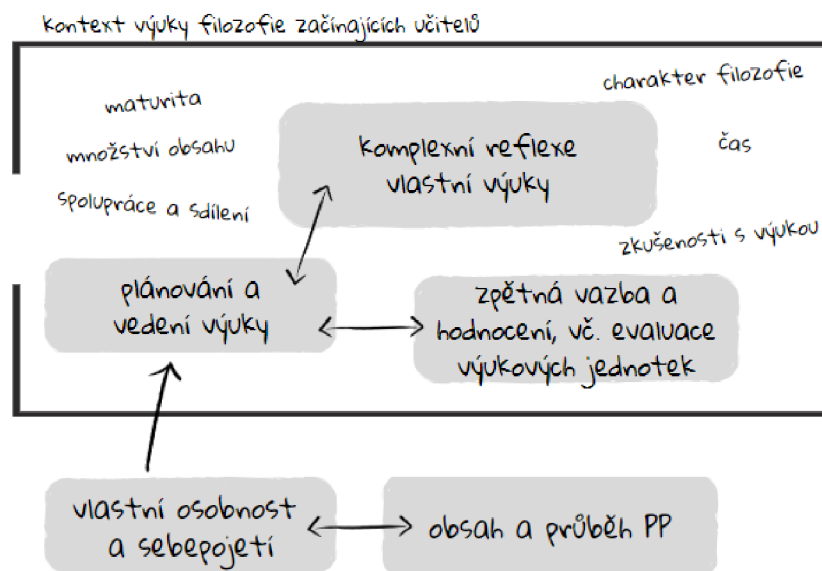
kontext výuky filozofie začínajících učitelů

maturita

množství obsahu

spolupráce a sdílení

komplexní reflexe vlastní výuky

charakter filozofie

čas

zkušenosti s výukou

plánování a vedení výuky

zpětná vazba a hodnocení, vč. evaluace výukových jednotek

vlastní osobnost a sebepojetí

obsah a průběh PP